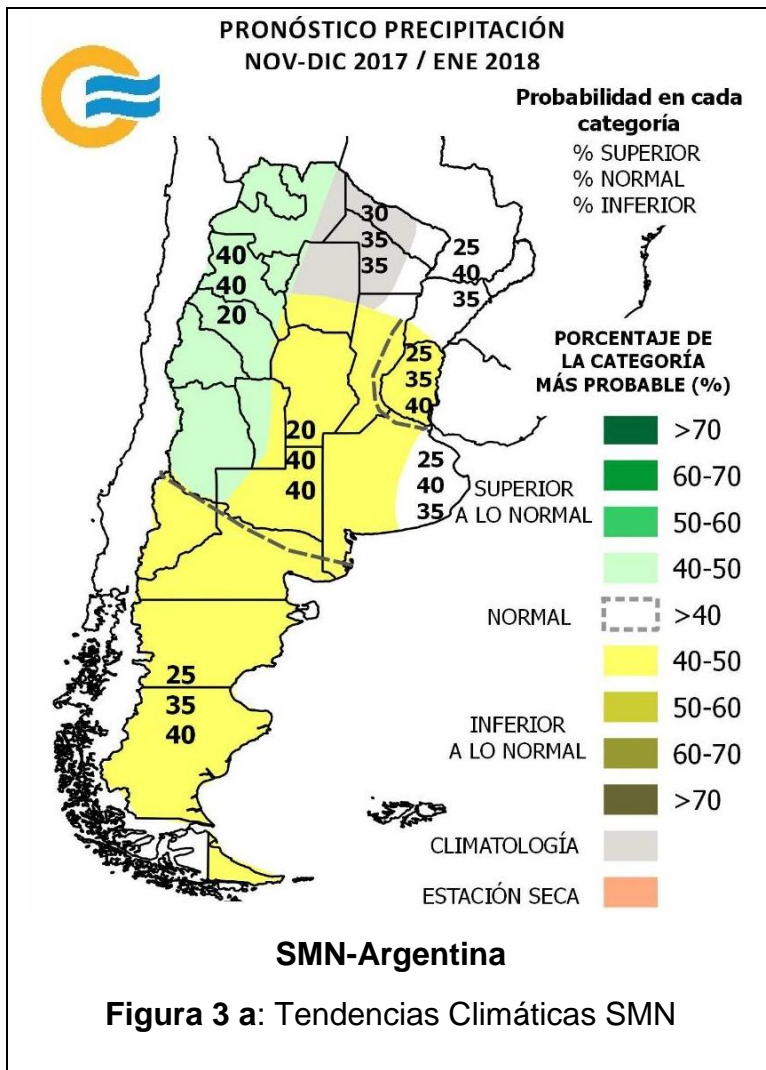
PRONÓSTICO PRECIPITACIÓN
NOV-DIC 2017 / ENE 2018

Probabilidad en cada categoría
% SUPERIOR
% NORMAL
% INFERIOR

30
35
35

25
40
35

40
40
20

25
35
40

20
40
40

25
40
35

25
35
40

PORCENTAJE DE LA CATEGORÍA MÁS PROBABLE (%)

SUPERIOR A LO NORMAL
>70
60-70
50-60
40-50

NORMAL
>40

INFERIOR A LO NORMAL
40-50
50-60
60-70
>70

CLIMATOLOGÍA

ESTACIÓN SECA

SMN-Argentina

**Figura 3 a**: Tendencias Climáticas SMN